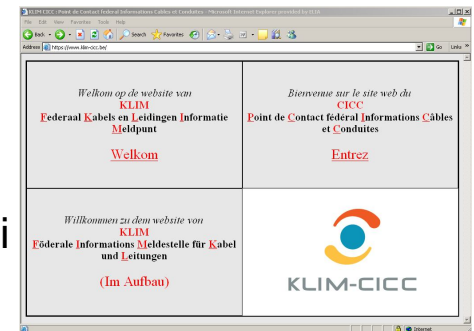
KLIM-CICC : Point de Contact fédéral Informations Câbles et Conduites - Microsoft Internet Explorer provided by KLIM

File Edit View Favorites Tools Help

Back Search Favorites

Address https://www.klim-cicc.be/ Go Links

Welkom op de website van
KLIM
Federaal Kabels en Leidingen Informatie Meldpunt

Welkom

Bienvenue sur le site web du
CICC
Point de Contact fédéral Informations Câbles et Conduites

Entrez

Willkommen zu dem website von
KLIM
Föderale Informations Meldestelle für Kabel und Leitungen

(Im Aufbau)

KLIM-CICC

i

Internet